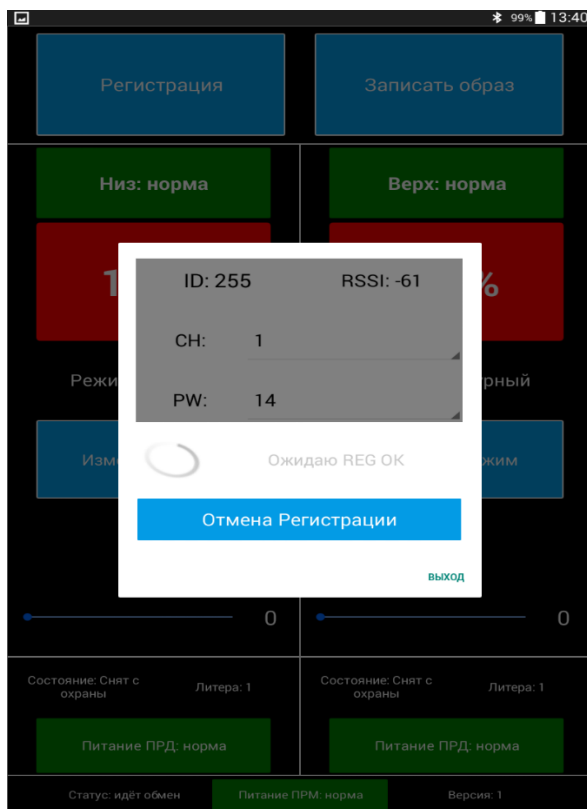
99% 13:40

Регистрация

Записать образ

Низ: норма

Верх: норма

1

%

Режи

рный

Изм

жим

ID: 255

RSSI: -61

CH:

1

PW:

14

Ожидаю REG OK

Отмена Регистрации

выход

0

0

Состояние: Снят с охраны

Литера: 1

Состояние: Снят с охраны

Литера: 1

Питание ПРД: норма

Питание ПРД: норма

Статус: идёт обмен

Питание ПРМ: норма

Версия: 1